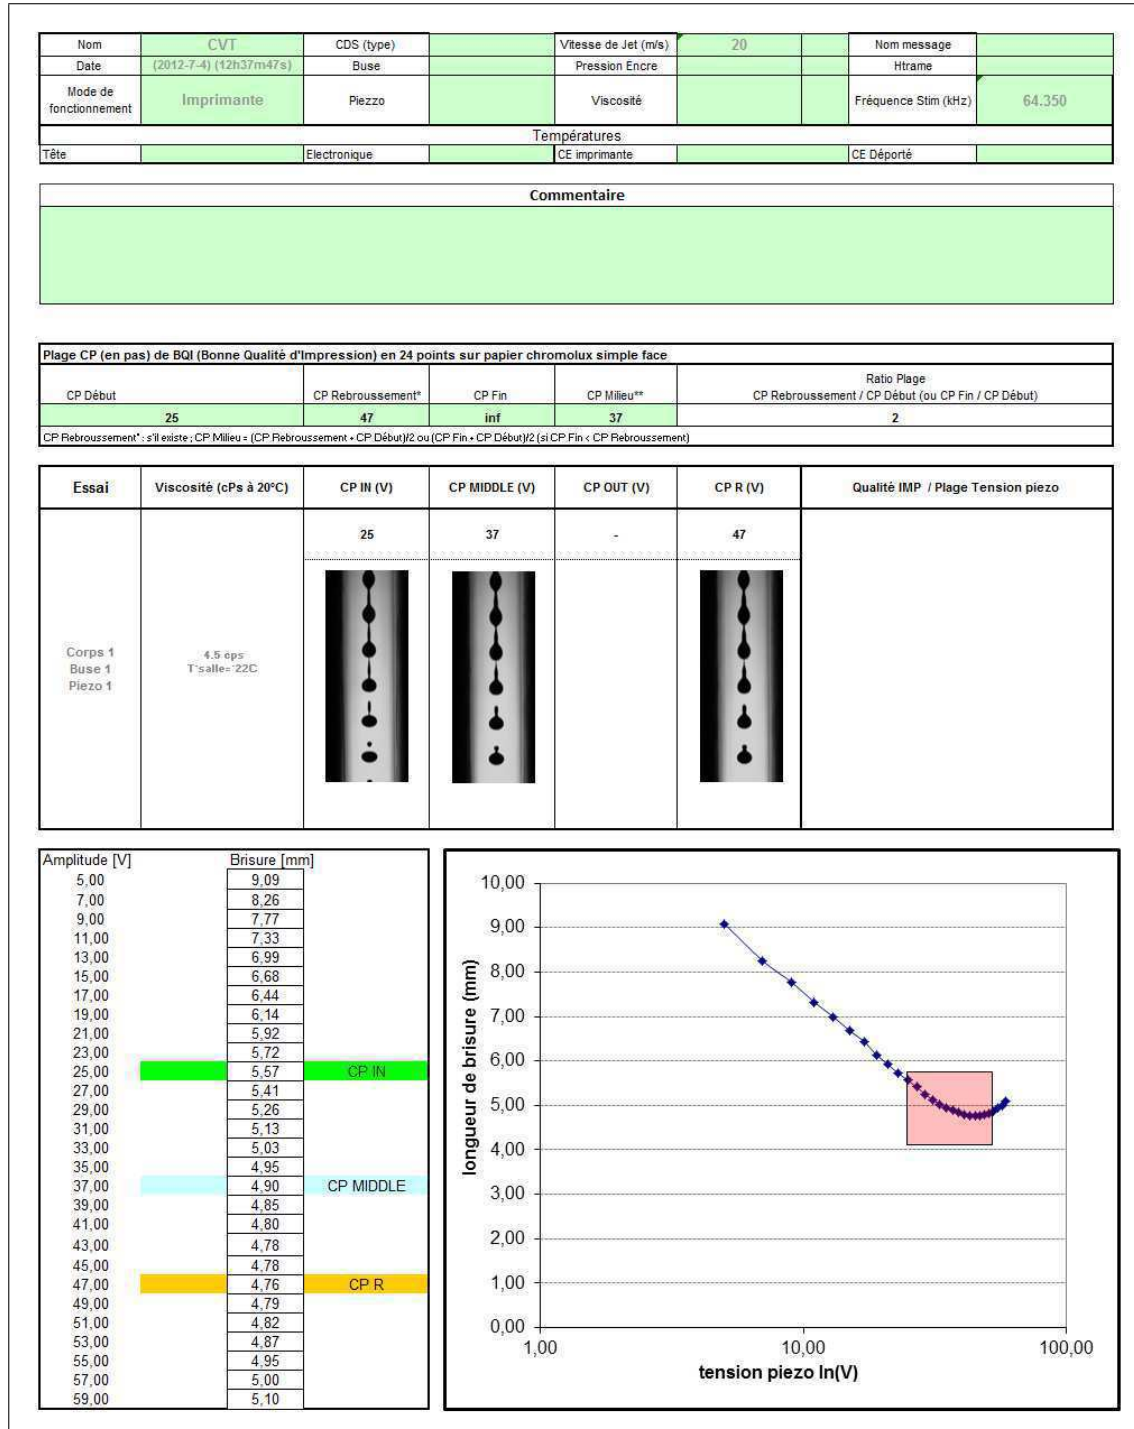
| Nom | CVT | CDS (type) | | Vitesse de Jet (m/s) | 20 | | Nom message | |
|---|---|---|---|---|---|---|---|---|
| Date | (2012-7-4) (12h37m47s) | Buse | | Pression Encre | | | Htrame | |
| Mode de fonctionnement | Imprimante | Piezzo | | Viscosité | | | Fréquence Stim (kHz) | 64.350 |

Températures

| Tête | | Electronique | | CE imprimante | | CE Déporté | |
|---|---|---|---|---|---|---|---|

Commentaire

Plage CP (en pas) de BQI (Bonne Qualité d'Impression) en 24 points sur papier chromolux simple face

| CP Début | CP Rebroussement* | CP Fin | CP Milieu** | Ratio Plage CP Rebroussement / CP Début (ou CP Fin / CP Début) |
|---|---|---|---|---|
| 25 | 47 | inf | 37 | 2 |

CP Rebroussement* : s'il existe ; CP Milieu = (CP Rebroussement + CP Début)/2 ou (CP Fin + CP Début)/2 (si CP Fin < CP Rebroussement)

| Essai | Viscosité (cPs à 20°C) | CP IN (V) | CP MIDDLE (V) | CP OUT (V) | CP R (V) | Qualité IMP / Plage Tension piezo |
|---|---|---|---|---|---|---|
| Corps 1 Buse 1 Piezo 1 | 4.5 cps T°salle=22C | 25 | 37 | - | 47 | |

| Amplitude [V] | Brisure [mm] | |
|---|---|---|
| 5,00 | 9,09 | |
| 7,00 | 8,26 | |
| 9,00 | 7,77 | |
| 11,00 | 7,33 | |
| 13,00 | 6,99 | |
| 15,00 | 6,68 | |
| 17,00 | 6,44 | |
| 19,00 | 6,14 | |
| 21,00 | 5,92 | |
| 23,00 | 5,72 | |
| 25,00 | 5,57 | CP IN |
| 27,00 | 5,41 | |
| 29,00 | 5,26 | |
| 31,00 | 5,13 | |
| 33,00 | 5,03 | |
| 35,00 | 4,95 | |
| 37,00 | 4,90 | CP MIDDLE |
| 39,00 | 4,85 | |
| 41,00 | 4,80 | |
| 43,00 | 4,78 | |
| 45,00 | 4,78 | |
| 47,00 | 4,76 | CP R |
| 49,00 | 4,79 | |
| 51,00 | 4,82 | |
| 53,00 | 4,87 | |
| 55,00 | 4,95 | |
| 57,00 | 5,00 | |
| 59,00 | 5,10 | |

10,00
9,00
8,00
7,00
6,00
5,00
4,00
3,00
2,00
1,00
0,00
longueur de brisure (mm)
1,00
10,00
100,00
tension piezo ln(V)